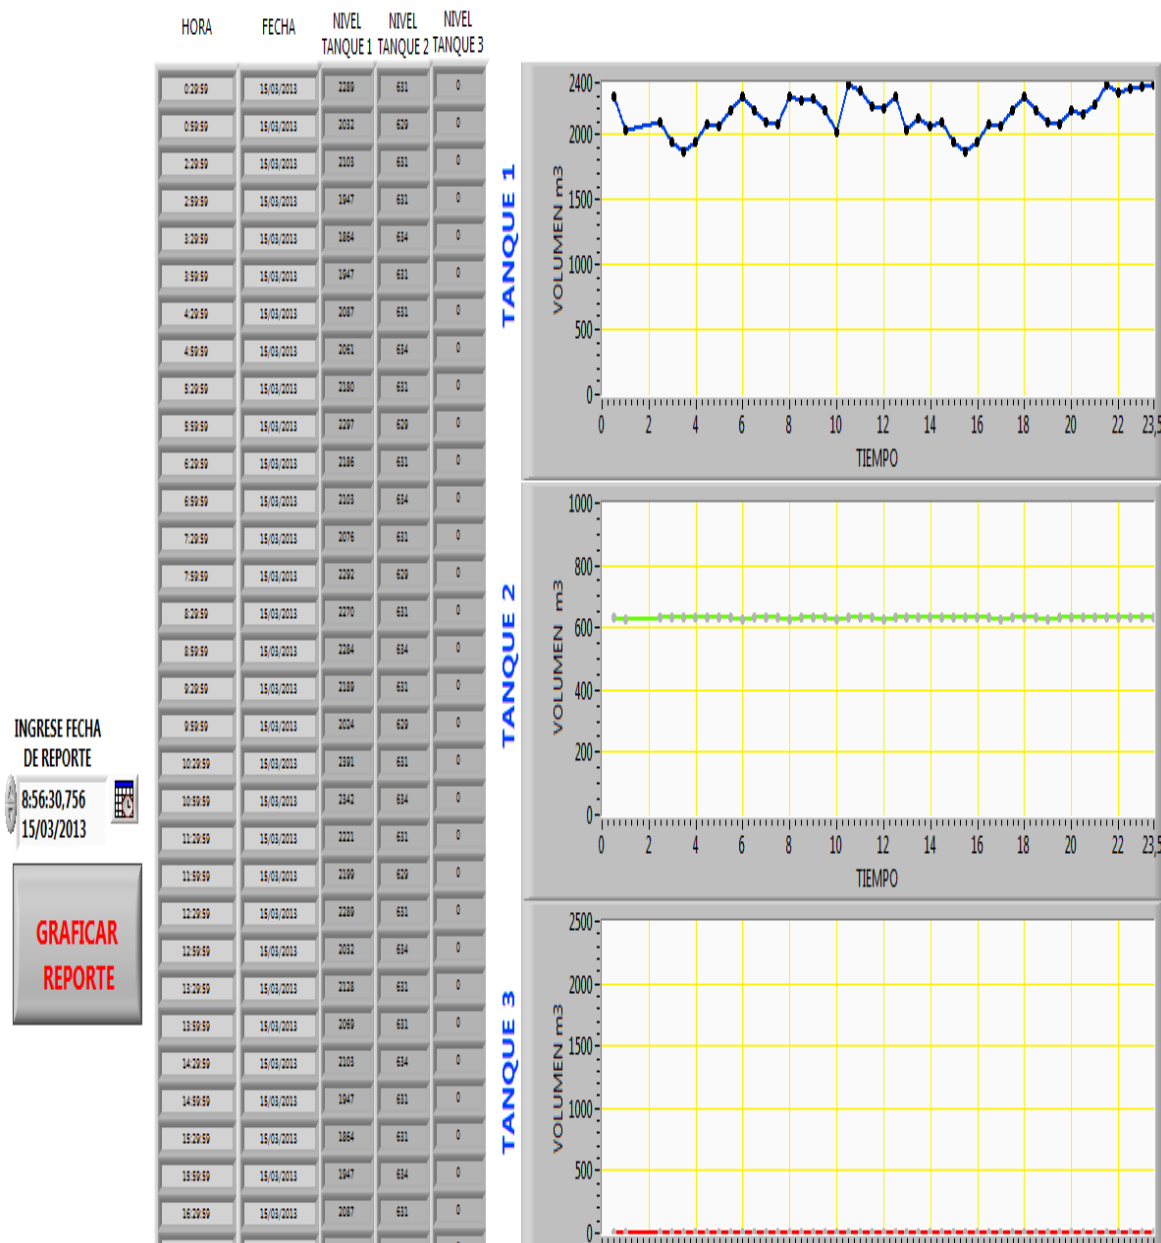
| HORA | FECHA | NIVEL TANQUE 1 | NIVEL TANQUE 2 | NIVEL TANQUE 3 |
|---|---|---|---|---|
| 0:29:59 | 15/03/2013 | 2289 | 631 | 0 |
| 0:59:59 | 15/03/2013 | 2032 | 629 | 0 |
| 2:29:59 | 15/03/2013 | 2103 | 631 | 0 |
| 2:59:59 | 15/03/2013 | 1947 | 631 | 0 |
| 3:29:59 | 15/03/2013 | 1864 | 634 | 0 |
| 3:59:59 | 15/03/2013 | 1947 | 631 | 0 |
| 4:29:59 | 15/03/2013 | 2087 | 631 | 0 |
| 4:59:59 | 15/03/2013 | 2061 | 634 | 0 |
| 5:29:59 | 15/03/2013 | 2180 | 631 | 0 |
| 5:59:59 | 15/03/2013 | 2297 | 629 | 0 |
| 6:29:59 | 15/03/2013 | 2186 | 631 | 0 |
| 6:59:59 | 15/03/2013 | 2103 | 634 | 0 |
| 7:29:59 | 15/03/2013 | 2076 | 631 | 0 |
| 7:59:59 | 15/03/2013 | 2292 | 629 | 0 |
| 8:29:59 | 15/03/2013 | 2270 | 631 | 0 |
| 8:59:59 | 15/03/2013 | 2284 | 634 | 0 |
| 9:29:59 | 15/03/2013 | 2189 | 631 | 0 |
| 9:59:59 | 15/03/2013 | 2024 | 629 | 0 |
| 10:29:59 | 15/03/2013 | 2391 | 631 | 0 |
| 10:59:59 | 15/03/2013 | 2342 | 634 | 0 |
| 11:29:59 | 15/03/2013 | 2221 | 631 | 0 |
| 11:59:59 | 15/03/2013 | 2199 | 629 | 0 |
| 12:29:59 | 15/03/2013 | 2289 | 631 | 0 |
| 12:59:59 | 15/03/2013 | 2032 | 634 | 0 |
| 13:29:59 | 15/03/2013 | 2128 | 631 | 0 |
| 13:59:59 | 15/03/2013 | 2069 | 631 | 0 |
| 14:29:59 | 15/03/2013 | 2103 | 634 | 0 |
| 14:59:59 | 15/03/2013 | 1947 | 631 | 0 |
| 15:29:59 | 15/03/2013 | 1864 | 631 | 0 |
| 15:59:59 | 15/03/2013 | 1947 | 634 | 0 |
| 16:29:59 | 15/03/2013 | 2087 | 631 | 0 |

INGRESE FECHA DE REPORTE
8:56:30,756
15/03/2013

GRAFICAR REPORTE

TANQUE 1
VOLUMEN m3
2400 2000 1500 1000 500 0
0 2 4 6 8 10 12 14 16 18 20 22 23,5
TIEMPO

TANQUE 2
VOLUMEN m3
1000 800 600 400 200 0
0 2 4 6 8 10 12 14 16 18 20 22 23,5
TIEMPO

TANQUE 3
VOLUMEN m3
2500 2000 1500 1000 500 0